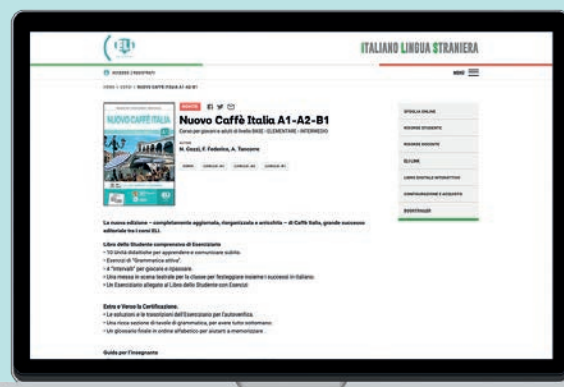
ELI

ITALIANO LINGUA STRANIERA

ACCEDI | REGISTRATI

MENU

HOME > CATALOGO > NUOVO CAFFÈ ITALIA A1-A2-B1

NUOVO CAFFÈ ITALIA

NOVITÀ

Nuovo Caffè Italia A1-A2-B1

Corso per giovani e adulti di livello BASE - ELEMENTARE - INTERMEDIO

AUTORI
N. Cozzi, F. Federico, A. Tancorre

LIBRO | CORSO A1 | CORSO A2 | CORSO B1

La nuova edizione — completamente aggiornata, riorganizzata e arricchita — di Caffè Italia, grande successo editoriale tra i corsi ELI.

Libro dello Studente comprensivo di Eserciziario
• 10 Unità didattiche per apprendere e comunicare subito.
• Esercizi di "Grammatica attiva".
• 4 "Intervalli" per giocare e ripassare.
• Una messa in scena teatrale per la classe per festeggiare insieme i successi in italiano.
• Un Eserciziario allegato al Libro dello Studente con Esercizi.

Extra e Verso la Certificazione.
• Le soluzioni e le trascrizioni dell'Eserciziario per l'autoverifica.
• Una ricca sezione di tavole di grammatica, per avere tutto sottomano.
• Un glossario finale in ordine alfabetico per aiutarti a memorizzare.

Guida per l'Insegnante

SFOGLIA ONLINE
RISORSE STUDENTE
RISORSE DOCENTE
ELI LINK
LIBRO DIGITALE INTERATTIVO
CONFIGURAZIONE E ACQUISTO
BOOKTRAILER